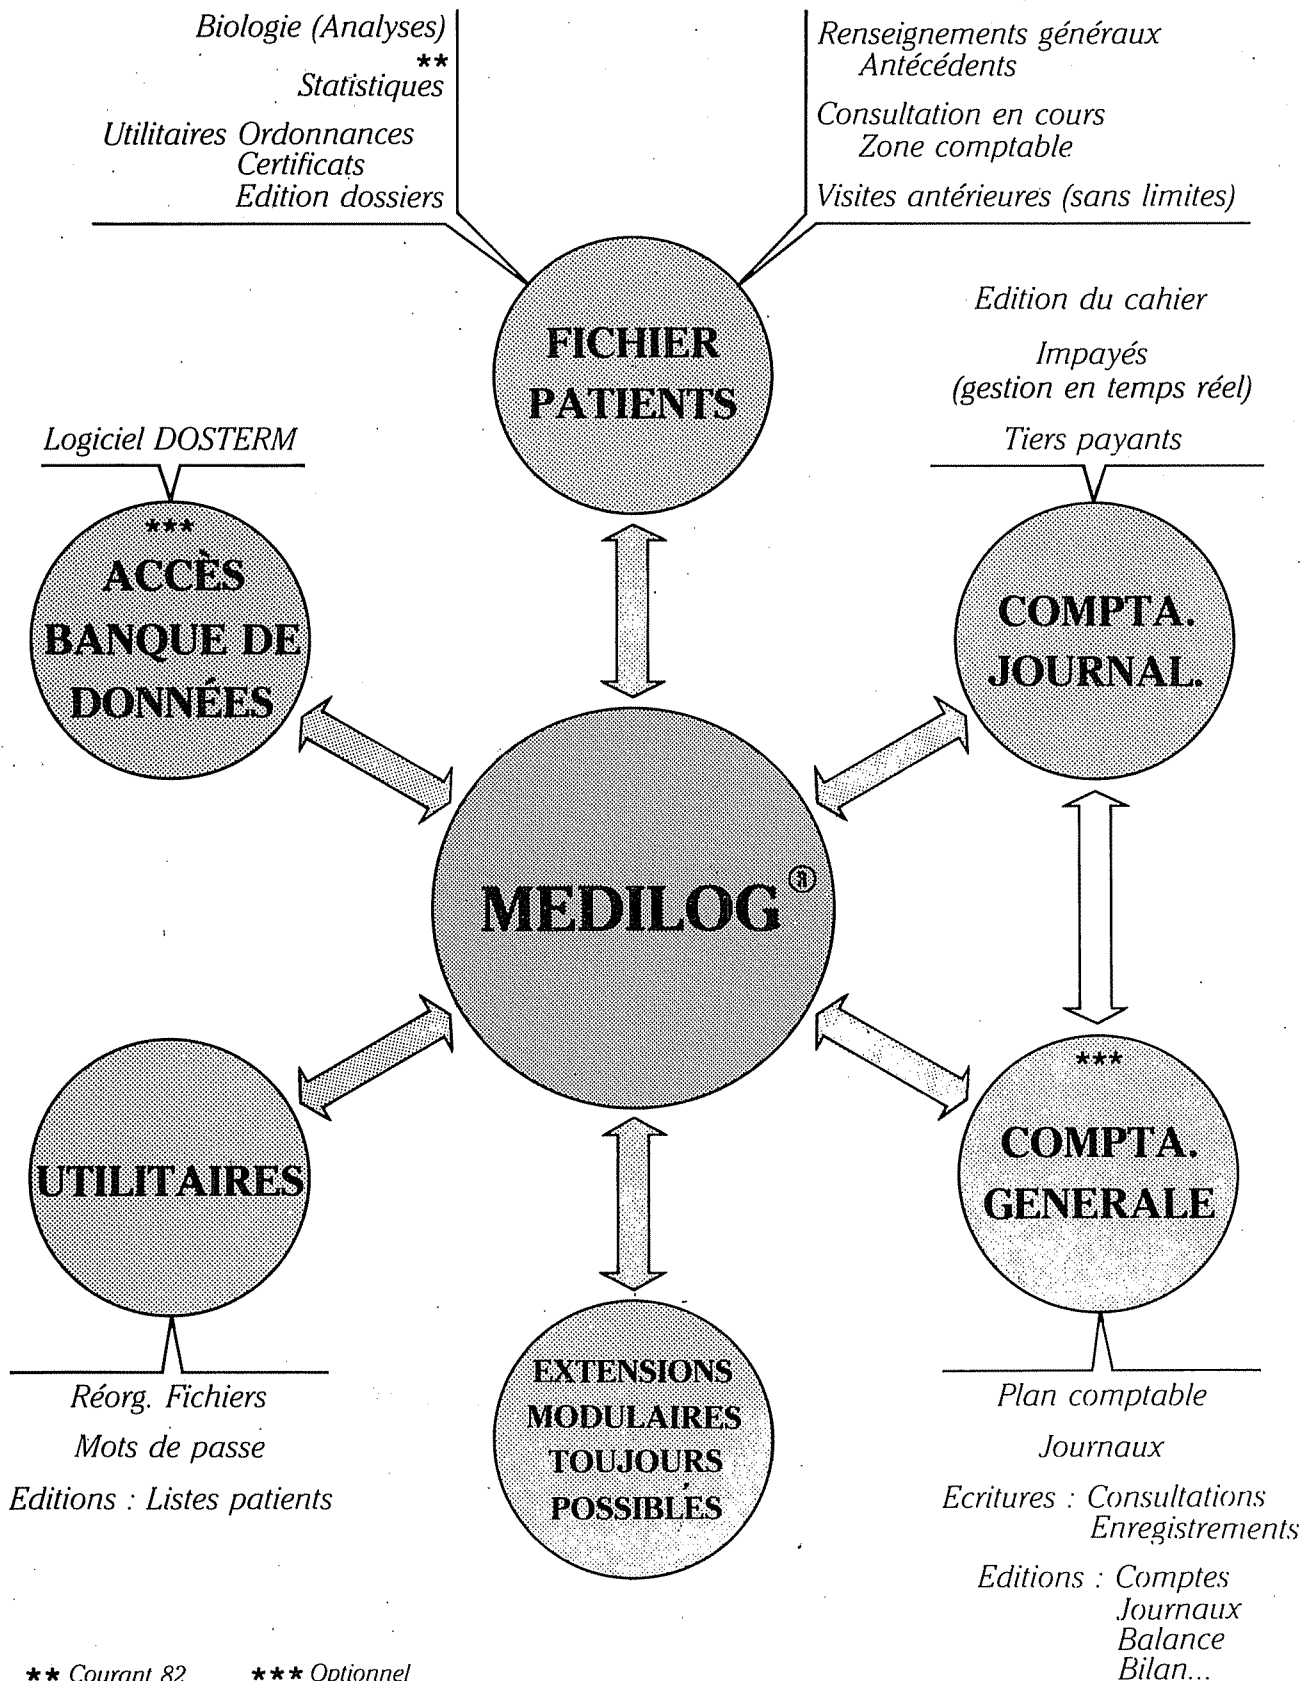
Biologie (Analyses)
**
Statistiques
Utilitaires Ordonnances
Certificats
Edition dossiers

Renseignements généraux
Antécédents
Consultation en cours
Zone comptable
Visites antérieures (sans limites)

FICHIER PATIENTS

Edition du cahier
Impayés (gestion en temps réel)
Tiers payants

Logiciel DOSTERM

***
ACCÈS BANQUE DE DONNÉES

COMPTA. JOURNAL.

MEDILOG®

UTILITAIRES

***
COMPTA. GENERALE

EXTENSIONS MODULAIRES TOUJOURS POSSIBLES

Réorg. Fichiers
Mots de passe
Editions : Listes patients

Plan comptable
Journaux
Ecritures : Consultations
Enregistrements
Editions : Comptes
Journaux
Balance
Bilan...

** Courant 82 *** Optionnel